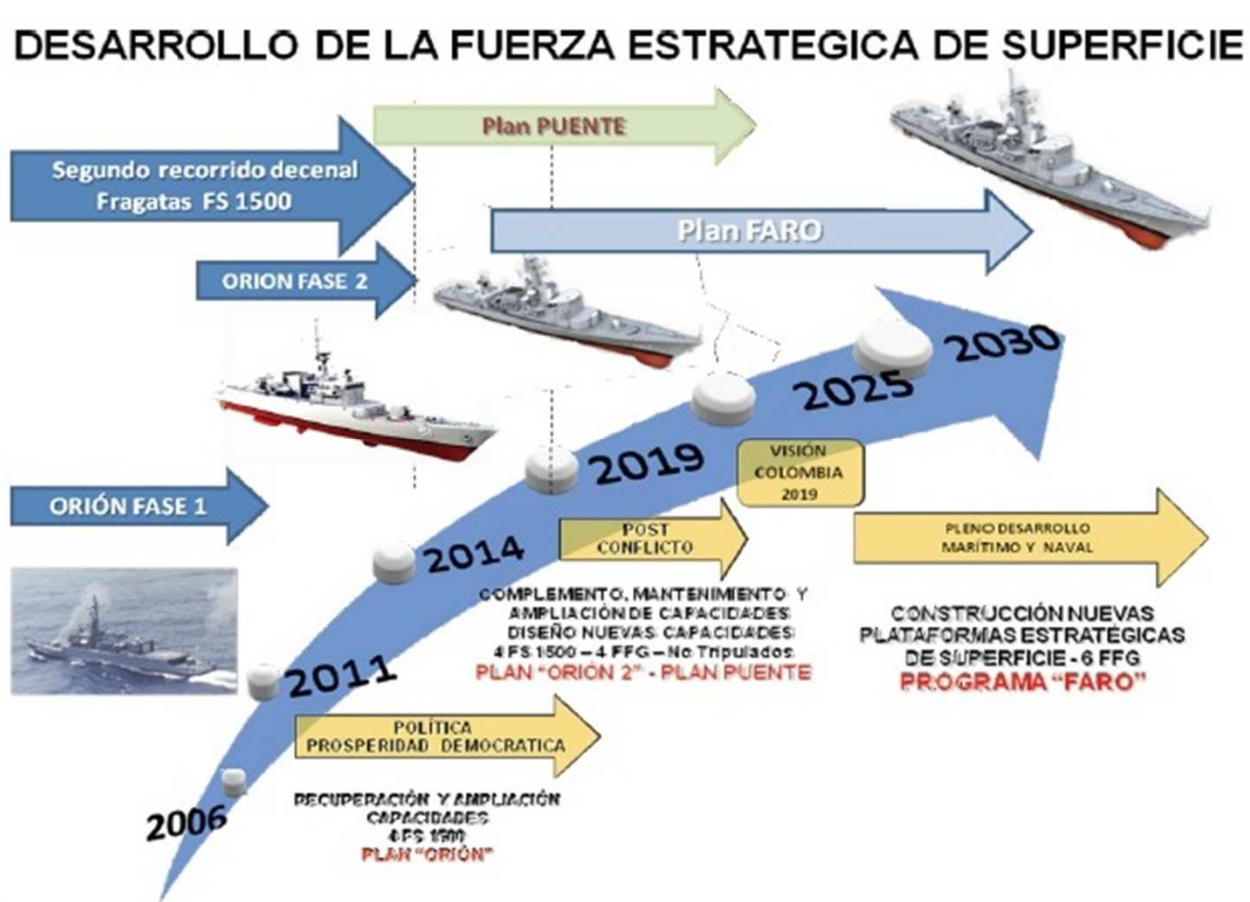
DESARROLLO DE LA FUERZA ESTRATEGICA DE SUPERFICIE

Plan PUENTE

Segundo recorrido decenal
Fragatas FS 1500

Plan FARO

ORION FASE 2

2030

2025

VISIÓN
COLOMBIA
2019

2019

ORIÓN FASE 1

POST
CONFLICTO

PLENO DESARROLLO
MARÍTIMO Y NAVAL

2014

COMPLEMENTO, MANTENIMIENTO Y
AMPLIACIÓN DE CAPACIDADES
DISEÑO NUEVAS CAPACIDADES
4 FS 1500 – 4 FFG – No Tripulados
PLAN "ORIÓN 2" - PLAN PUENTE

CONSTRUCCIÓN NUEVAS
PLATAFORMAS ESTRATÉGICAS
DE SUPERFICIE - 6 FFG
PROGRAMA "FARO"

2011

POLÍTICA
PROSPERIDAD DEMOCRATICA

2006

RECUPERACIÓN Y AMPLIACIÓN
CAPACIDADES
4 FS 1500
PLAN "ORIÓN"